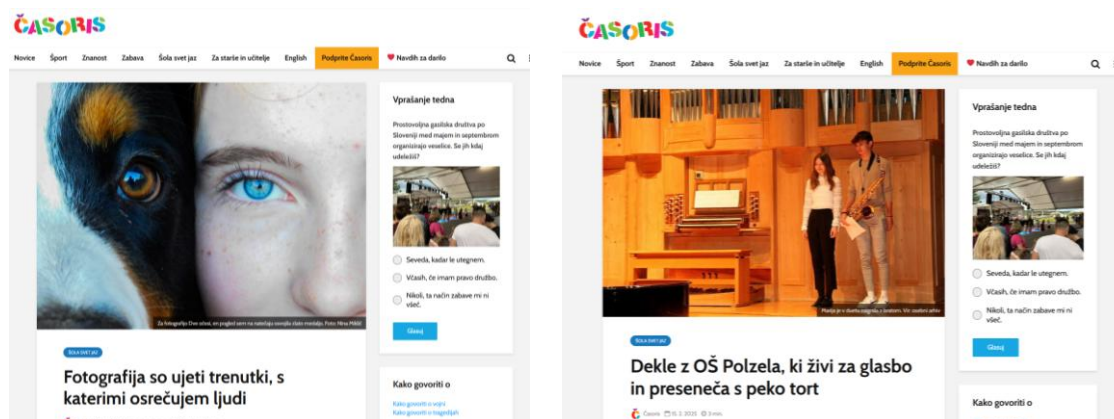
ČASORIS

Novice Šport Znanost Zabava Šola svet jaz Za starše in učitelje English Podprite Časoris Navdih za darilo

Za fotografijo Dve očesi, en pogled sem na natečaju osvojila zlato medaljo. Foto: Nina Mikić

ŠOLA SVET JAZ

Fotografija so ujeti trenutki, s katerimi osrečujem ljudi

Vprašanje tedna

Prostovoljna gasilska društva po Sloveniji med majem in septembrom organizirajo veselice. Se jih kdaj udeležiš?

Seveda, kadar le utegnem.

Včasih, če imam pravo družbo.

Nikoli, ta način zabave mi ni všeč.

Glasuj

Kako govoriti o

Kako govoriti o vojni

Kako govoriti o tragedijah

ČASORIS

Novice Šport Znanost Zabava Šola svet jaz Za starše in učitelje English Podprite Časoris Navdih za darilo

Pianje je v duetu zagrala s bratom. Vir: osebni arhiv

ŠOLA SVET JAZ

Dekle z OŠ Polzela, ki živi za glasbo in preseneča s peko tort

Časoris 10. 3. 2025 3 min.

Vprašanje tedna

Prostovoljna gasilska društva po Sloveniji med majem in septembrom organizirajo veselice. Se jih kdaj udeležiš?

Seveda, kadar le utegnem.

Včasih, če imam pravo družbo.

Nikoli, ta način zabave mi ni všeč.

Glasuj

Kako govoriti o